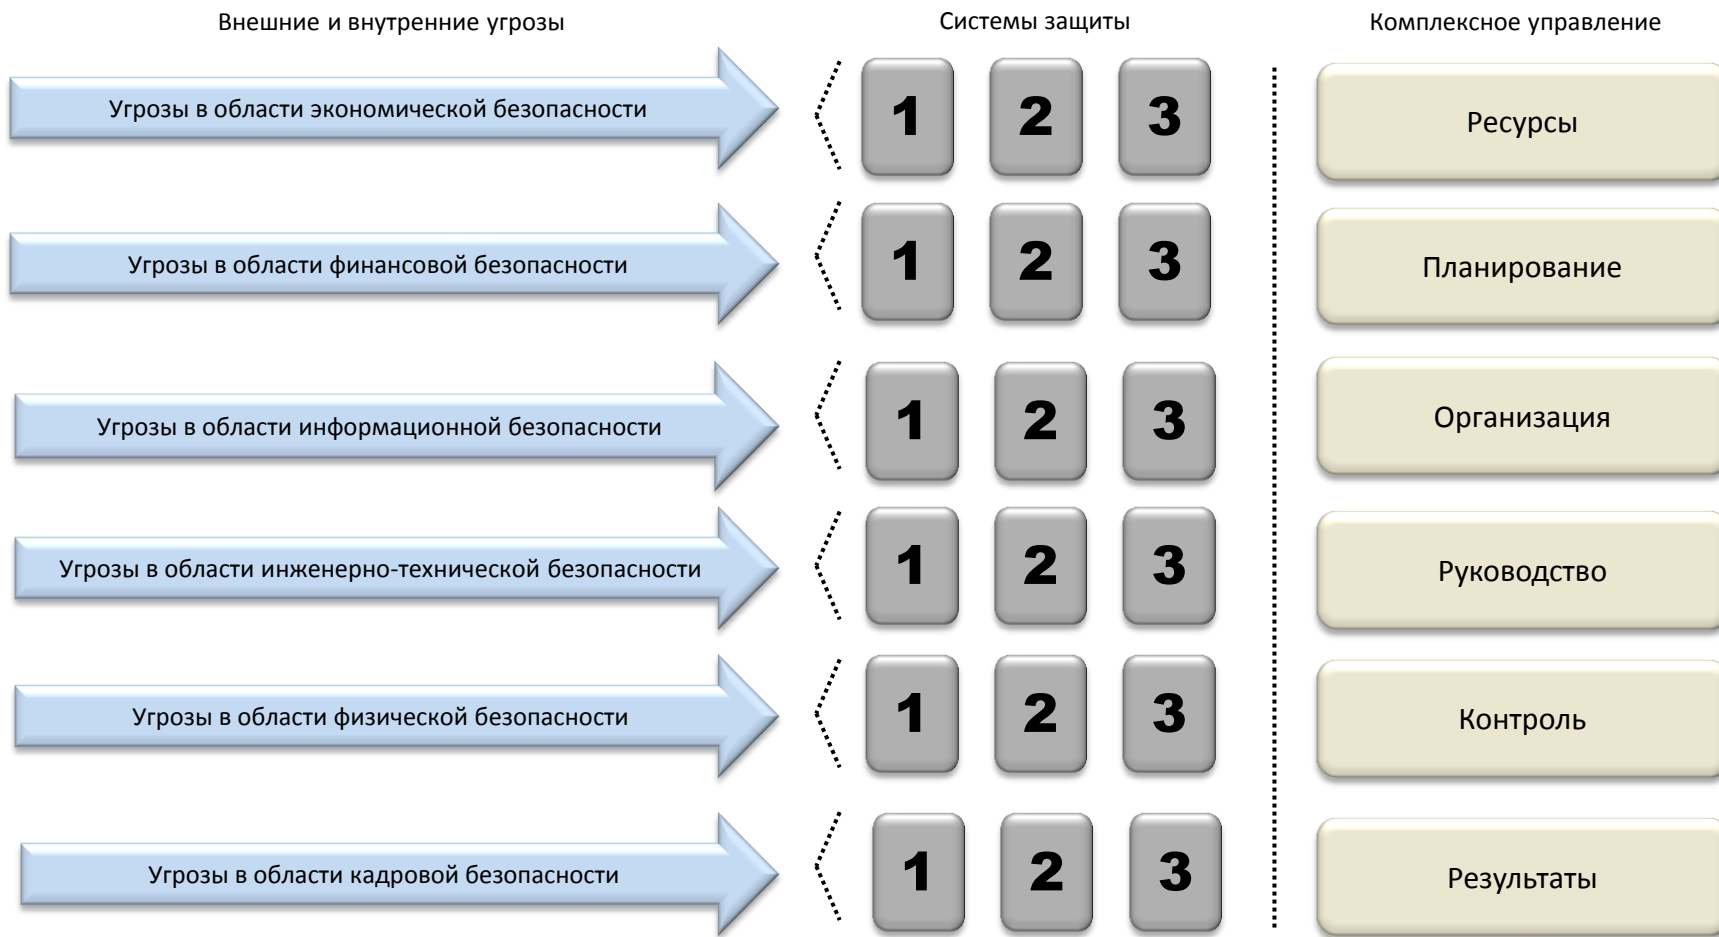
Внешние и внутренние угрозы

Системы защиты

Комплексное управление

Угрозы в области экономической безопасности

1 2 3

Ресурсы

Угрозы в области финансовой безопасности

1 2 3

Планирование

Угрозы в области информационной безопасности

1 2 3

Организация

Угрозы в области инженерно-технической безопасности

1 2 3

Руководство

Угрозы в области физической безопасности

1 2 3

Контроль

Угрозы в области кадровой безопасности

1 2 3

Результаты